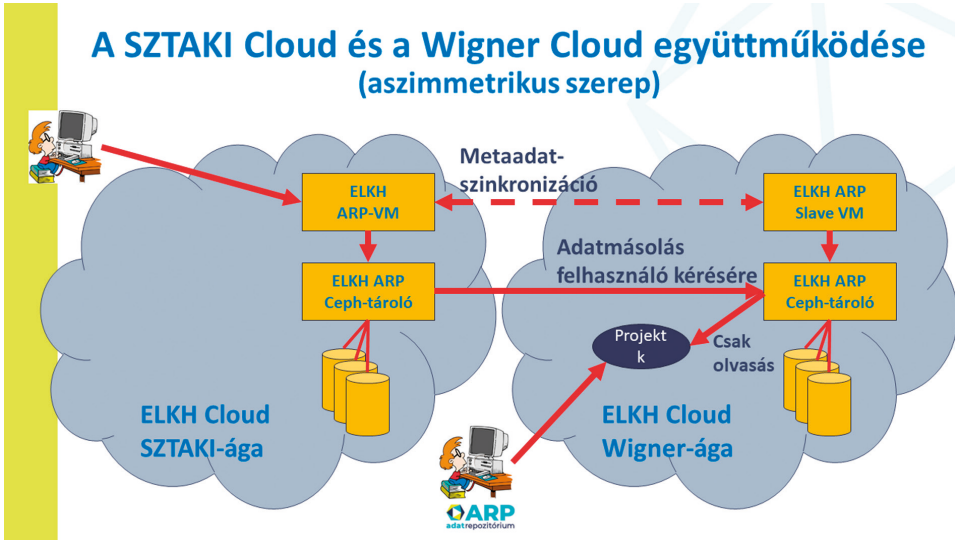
A SZTAKI Cloud és a Wigner Cloud együttműködése
(aszimmetrikus szerep)

Metaadat-szinkronizáció

ELKH ARP-VM

ELKH ARP Slave VM

Adatmásolás felhasználó kérésére

ELKH ARP Ceph-tároló

ELKH ARP Ceph-tároló

Projekt k

Csak olvasás

ELKH Cloud SZTAKI-ága

ELKH Cloud Wigner-ága

ARP adatrepozitórium